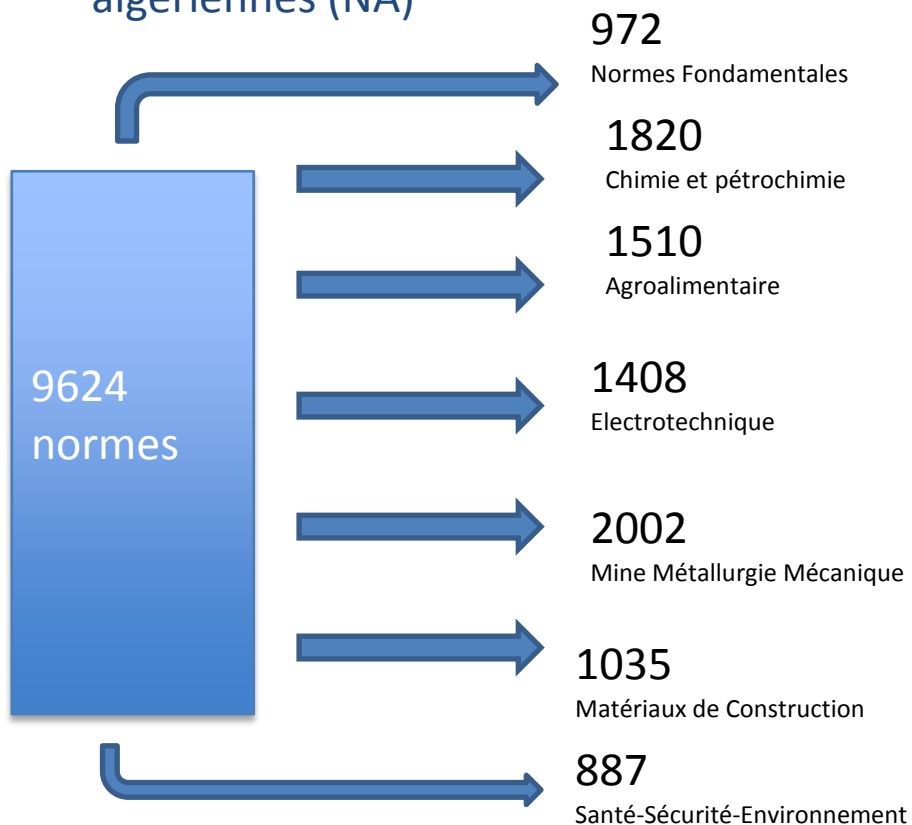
algériennes (NA)

9624 normes

972
Normes Fondamentales

1820
Chimie et pétrochimie

1510
Agroalimentaire

1408
Electrotechnique

2002
Mine Métallurgie Mécanique

1035
Matériaux de Construction

887
Santé-Sécurité-Environnement